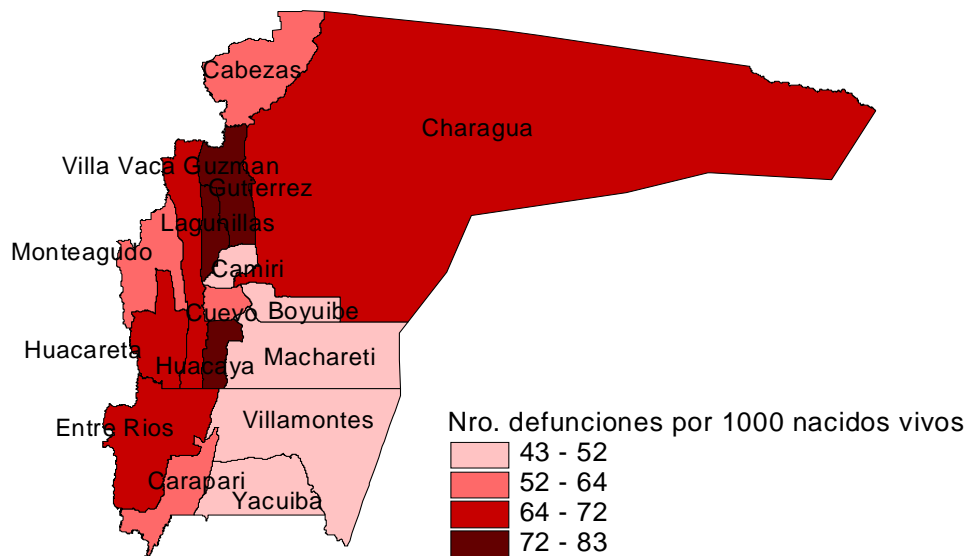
Cabezas
Charagua
Villa Vaca Guzman
Gutrerrez
Lagunillas
Monteagudo
Camiri
Cuevo
Boyuibe
Huacareta
Huacaya
Machareti
Villamontes
Entre Rios
Carapari
Yacuiba

Nro. defunciones por 1000 nacidos vivos
43 - 52
52 - 64
64 - 72
72 - 83